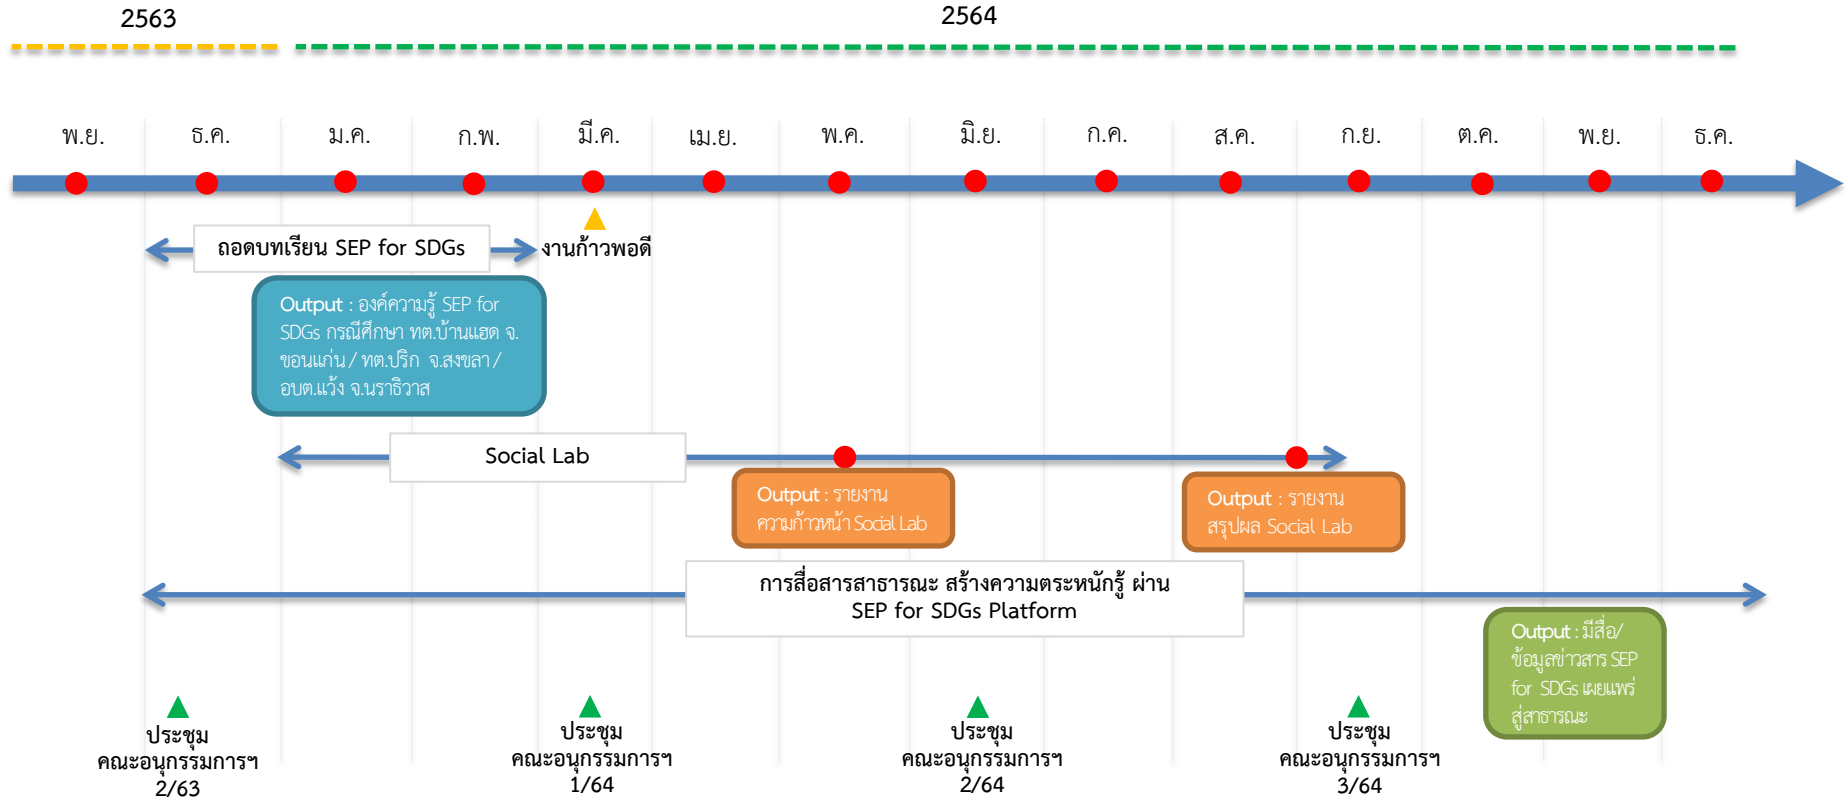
2563

2564

พ.ย. ธ.ค. ม.ค. ก.พ. มี.ค. เม.ย. พ.ค. มิ.ย. ก.ค. ส.ค. ก.ย. ต.ค. พ.ย. ธ.ค.

ถอดบทเรียน SEP for SDGs

งานก้าวพอดี

Output : องค์ความรู้ SEP for SDGs กรณีศึกษา ทต.บ้านแฮด จ.ขอนแก่น / ทต.ปริก จ.สงขลา / อบต.แว้ง จ.นราธิวาส

Social Lab

Output : รายงานความก้าวหน้า Social Lab

Output : รายงานสรุปผล Social Lab

การสื่อสารสาธารณะ สร้างความตระหนักรู้ ผ่าน SEP for SDGs Platform

Output : มีสื่อ/ข้อมูลข่าวสาร SEP for SDGs เผยแพร่สู่สาธารณะ

ประชุม คณะอนุกรรมการฯ 2/63

ประชุม คณะอนุกรรมการฯ 1/64

ประชุม คณะอนุกรรมการฯ 2/64

ประชุม คณะอนุกรรมการฯ 3/64